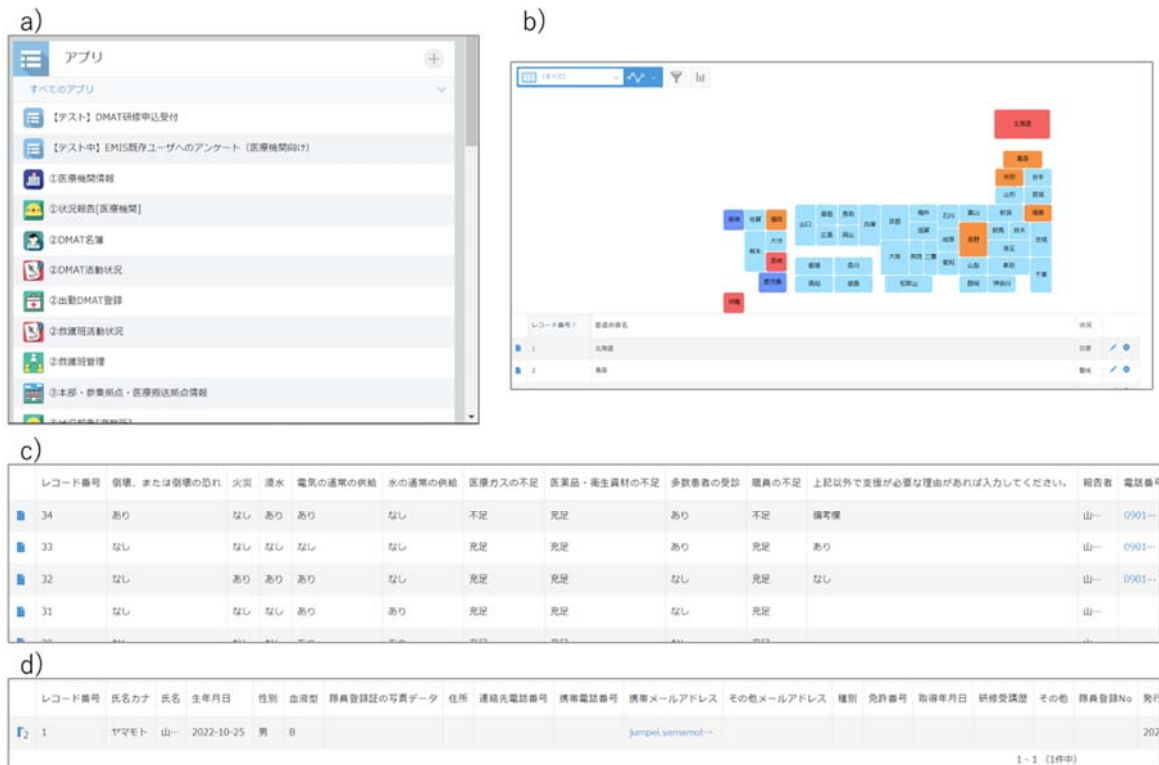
a)

アプリ

すべてのアプリ

【テスト】DMAT研修申込受付

【テスト中】EMIS既存ユーザへのアンケート（医療機関向け）

①医療機関情報

①状況報告[医療機関]

②DMAT名簿

②DMAT活動状況

②出動DMAT登録

②救護班活動状況

②救護班管理

③本部・参集拠点・医療搬送拠点情報

b)

北海道

青森

秋田 岩手

山形 宮城

長崎 佐賀 福岡 山口 島根 鳥取 兵庫 京都 福井 石川 富山 新潟 福島

広島 岡山 岐阜 長野 群馬 栃木 茨城

熊本 大分 愛媛 香川 大阪 奈良 三重 愛知 山梨 埼玉 千葉

宮崎 高知 徳島 和歌山 静岡 神奈川 東京

鹿児島

沖縄

| | レコード番号 | 都道府県名 | 状況 |
|---|---|---|---|
| | 1 | 北海道 | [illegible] |
| | 2 | 青森 | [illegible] |

c)

| | レコード番号 | 倒壊、または倒壊の恐れ | 火災 | 浸水 | 電気の通常の供給 | 水の通常の供給 | 医療ガスの不足 | 医薬品・衛生資材の不足 | 多数患者の受診 | 職員の不足 | 上記以外で支援が必要な理由があれば入力してください。 | 報告者 | 電話番号 |
|---|---|---|---|---|---|---|---|---|---|---|---|---|---|
| | 34 | あり | なし | あり | あり | なし | 不足 | 充足 | あり | 不足 | 備考欄 | 山… | 0901… |
| | 33 | なし | なし | なし | なし | なし | 充足 | 充足 | あり | 充足 | あり | 山… | 0901… |
| | 32 | なし | あり | あり | あり | なし | 充足 | 充足 | なし | 充足 | なし | 山… | 0901… |
| | 31 | なし | なし | なし | なし | あり | 充足 | 充足 | なし | 充足 | | 山… | |

d)

| | レコード番号 | 氏名カナ | 氏名 | 生年月日 | 性別 | 血液型 | 隊員登録証の写真データ | 住所 | 連絡先電話番号 | 携帯電話番号 | 携帯メールアドレス | その他メールアドレス | 種別 | 免許番号 | 取得年月日 | 研修受講歴 | その他 | 隊員登録No | 発行 |
|---|---|---|---|---|---|---|---|---|---|---|---|---|---|---|---|---|---|---|---|
| 2 | 1 | ヤマモト | 山… | 2022-10-25 | 男 | B | | | | | jumpei.yamamot… | | | | | | | | 202 |

1 - 1 （1件中）